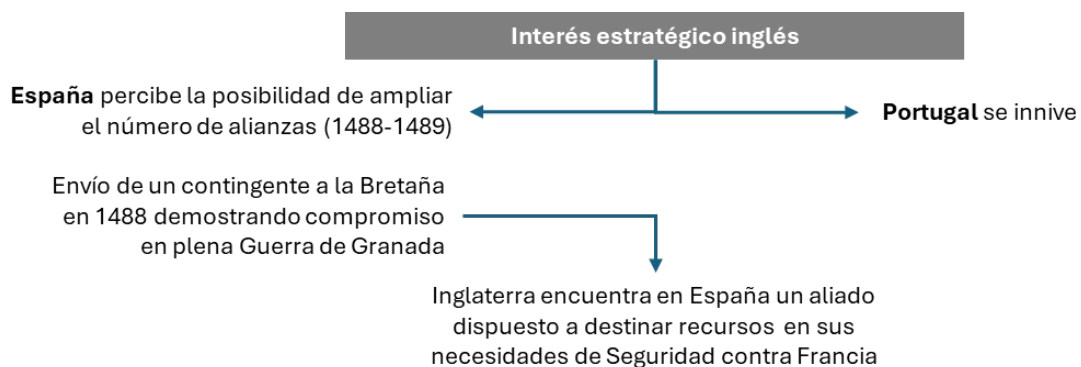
Interés estratégico inglés

**España** percibe la posibilidad de ampliar el número de alianzas (1488-1489)

**Portugal** se innive

Envío de un contingente a la Bretaña en 1488 demostrando compromiso en plena Guerra de Granada

Inglaterra encuentra en España un aliado dispuesto a destinar recursos en sus necesidades de Seguridad contra Francia